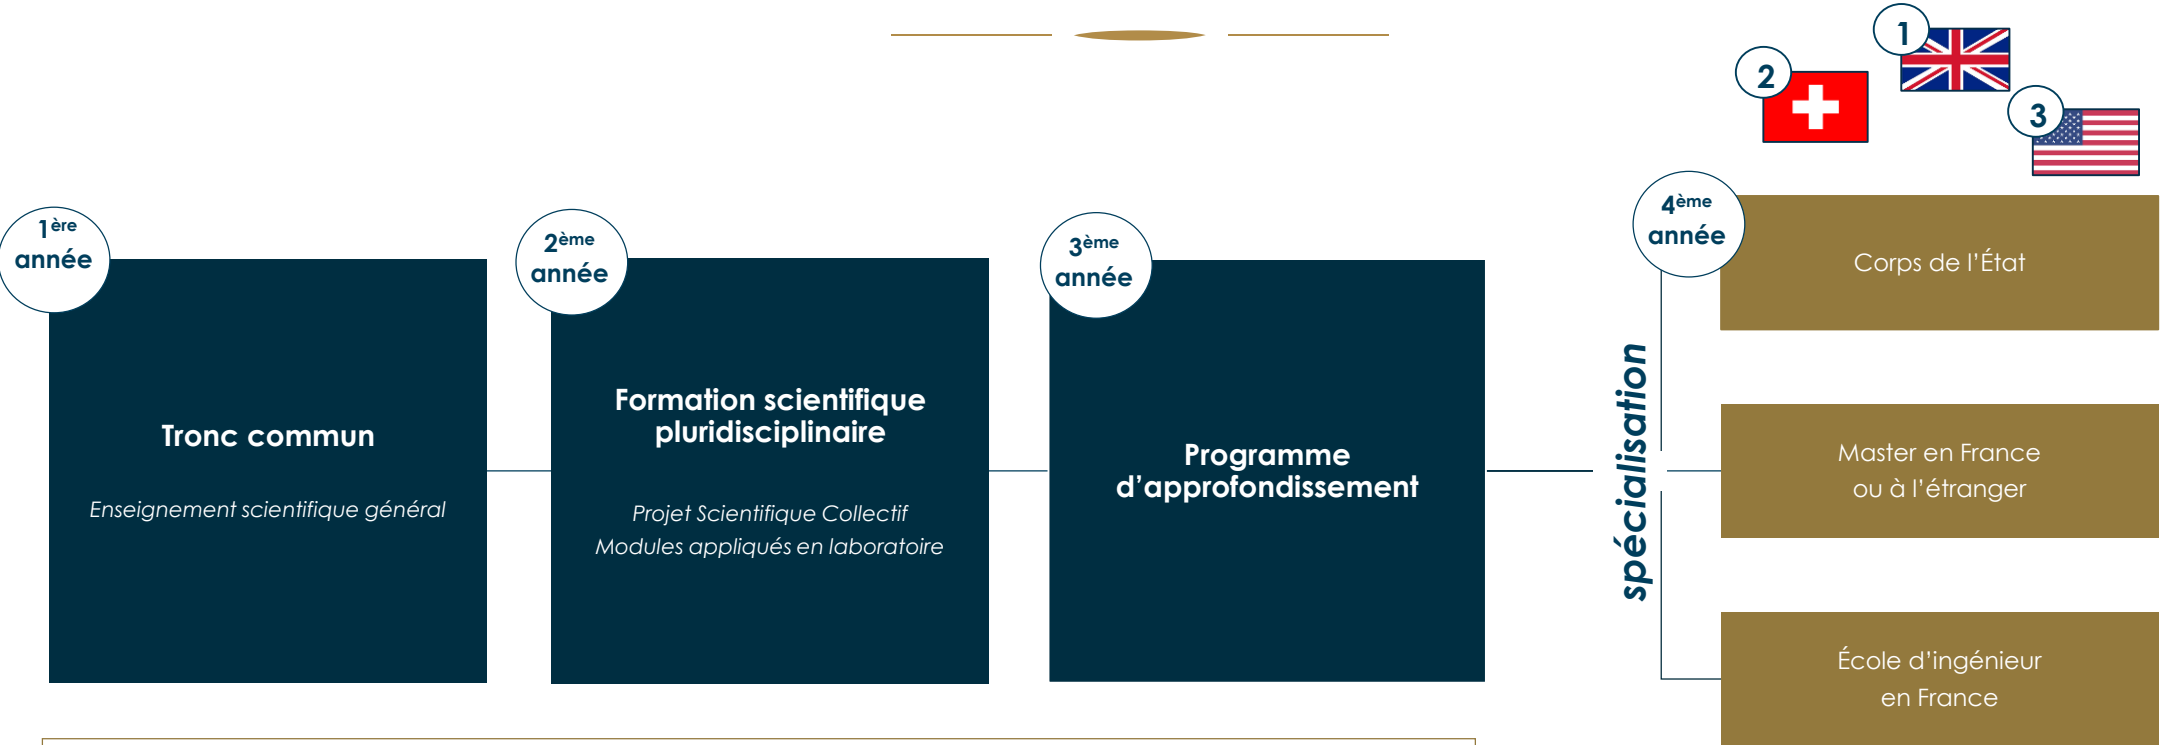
1

2

3

$1^{ère}$ année

Tronc commun

Enseignement scientifique général

$2^{ème}$ année

Formation scientifique pluridisciplinaire

Projet Scientifique Collectif
Modules appliqués en laboratoire

$3^{ème}$ année

Programme d'approfondissement

spécialisation

$4^{ème}$ année

Corps de l'État

Master en France ou à l'étranger

École d'ingénieur en France